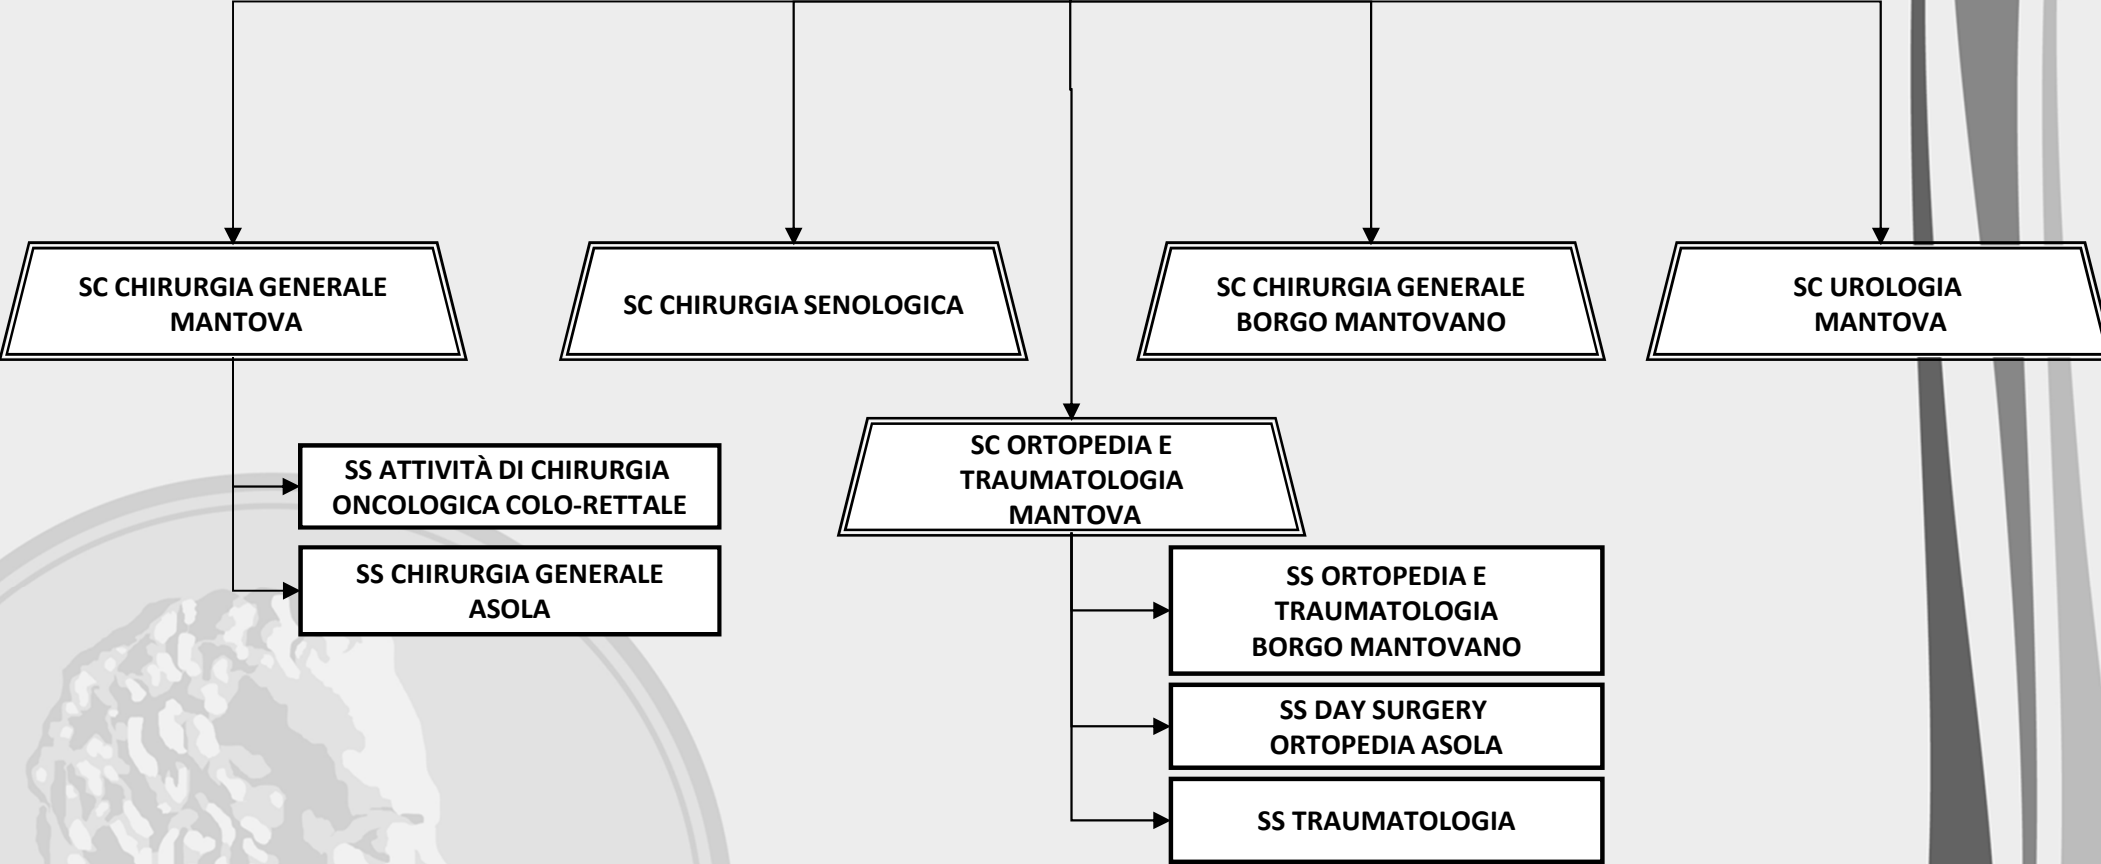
SC CHIRURGIA GENERALE MANTOVA

SC CHIRURGIA SENOLOGICA

SC CHIRURGIA GENERALE BORGO MANTOVANO

SC UROLOGIA MANTOVA

SS ATTIVITÀ DI CHIRURGIA ONCOLOGICA COLO-RETTALE

SS CHIRURGIA GENERALE ASOLA

SC ORTOPEDIA E TRAUMATOLOGIA MANTOVA

SS ORTOPEDIA E TRAUMATOLOGIA BORGO MANTOVANO

SS DAY SURGERY ORTOPEDIA ASOLA

SS TRAUMATOLOGIA